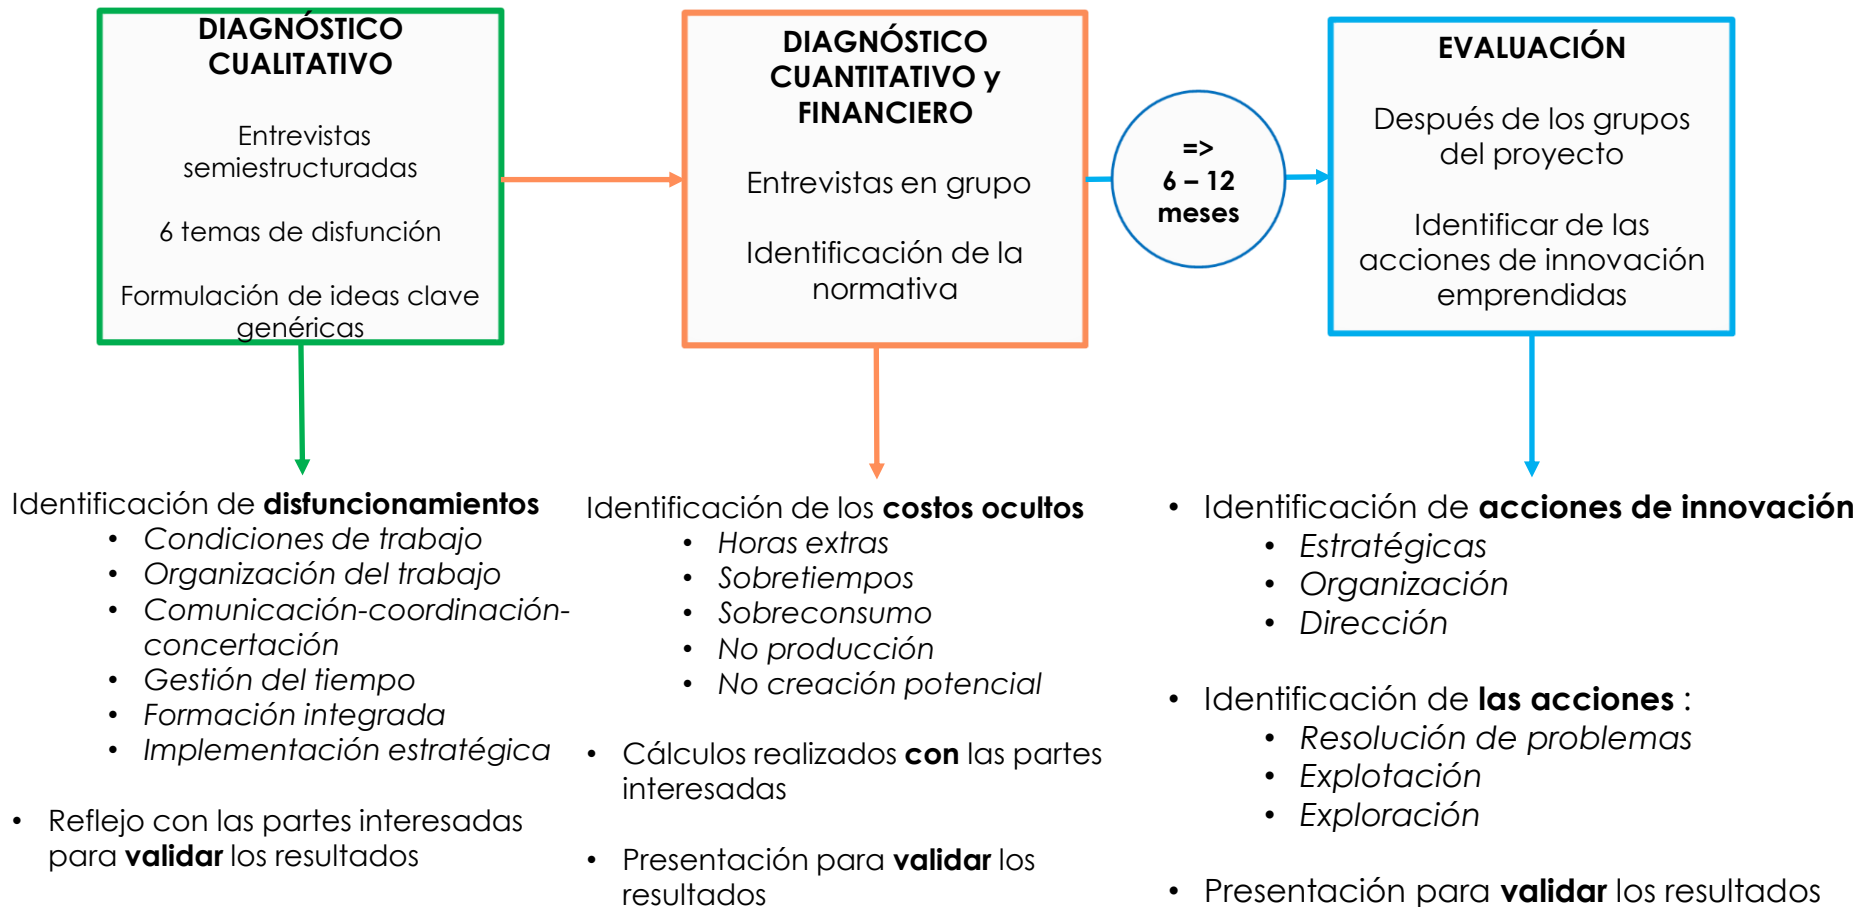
DIAGNÓSTICO CUALITATIVO

Entrevistas semiestructuradas

6 temas de disfunción

Formulación de ideas clave genéricas

DIAGNÓSTICO CUANTITATIVO y FINANCIERO

Entrevistas en grupo

Identificación de la normativa

=>
6 – 12
meses

EVALUACIÓN

Después de los grupos del proyecto

Identificar de las acciones de innovación emprendidas

Identificación de **disfuncionamientos**
- *Condiciones de trabajo*
- *Organización del trabajo*
- *Comunicación-coordinación-concertación*
- *Gestión del tiempo*
- *Formación integrada*
- *Implementación estratégica*

- Reflejo con las partes interesadas para **validar** los resultados

Identificación de los **costos ocultos**
- *Horas extras*
- *Sobretiempos*
- *Sobreconsumo*
- *No producción*
- *No creación potencial*

- Cálculos realizados **con** las partes interesadas

- Presentación para **validar** los resultados

- Identificación de **acciones de innovación**
  - *Estratégicas*
  - *Organización*
  - *Dirección*

- Identificación de **las acciones** :
  - *Resolución de problemas*
  - *Explotación*
  - *Exploración*

- Presentación para **validar** los resultados